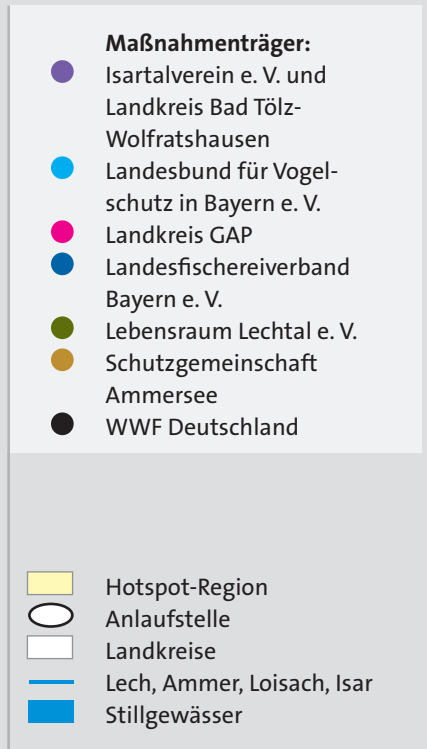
**Maßnahmenträger:**

Isartalverein e. V. und Landkreis Bad Tölz-Wolfratshausen

Landesbund für Vogelschutz in Bayern e. V.

Landkreis GAP

Landesfischereiverband Bayern e. V.

Lebensraum Lechtal e. V.

Schutzgemeinschaft Ammersee

WWF Deutschland

Hotspot-Region

Anlaufstelle

Landkreise

Lech, Ammer, Loisach, Isar

Stillgewässer